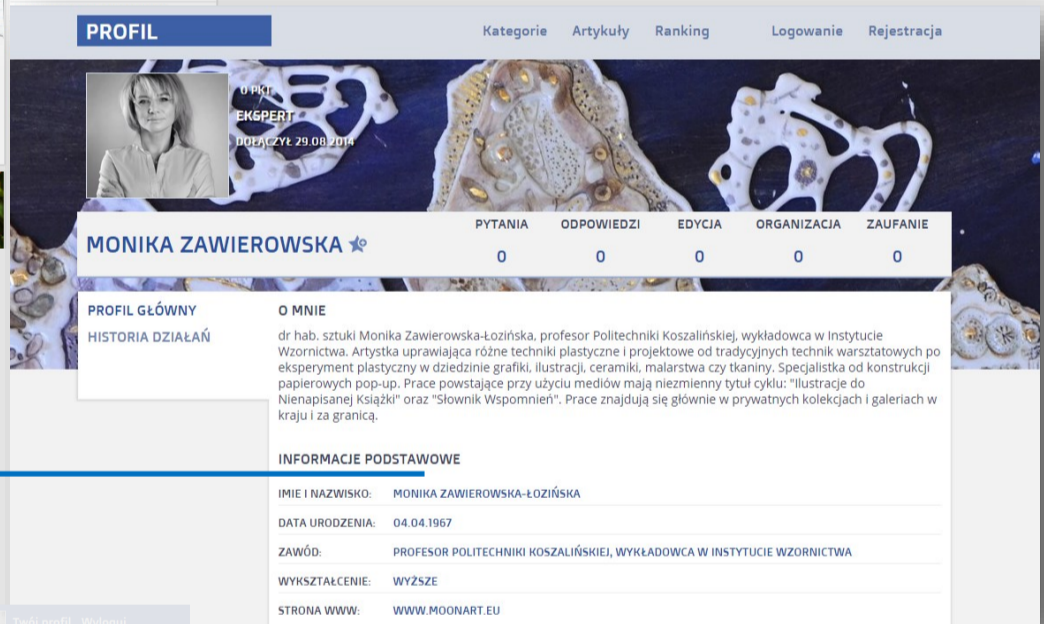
PROFIL

Kategorie Artykuły Ranking Logowanie Rejestracja

0 PKT
EKSPERT
DOŁĄCZYŁ 29.08.2014

MONIKA ZAWIEROWSKA

| PYTANIA | ODPOWIEDZI | EDYCJA | ORGANIZACJA | ZAUFANIE |
|---|---|---|---|---|
| 0 | 0 | 0 | 0 | 0 |

PROFIL GŁÓWNY
HISTORIA DZIAŁAŃ

O MNIE

dr hab. sztuki Monika Zawierowska-Łozińska, profesor Politechniki Koszalińskiej, wykładowca w Instytucie Wzornictwa. Artystka uprawiająca różne techniki plastyczne i projektowe od tradycyjnych technik warsztatowych po eksperyment plastyczny w dziedzinie grafiki, ilustracji, ceramiki, malarstwa czy tkaniny. Specjalistka od konstrukcji papierowych pop-up. Prace powstające przy użyciu mediów mają niezmienny tytuł cyklu: "Ilustracje do Nienapisanej Książki" oraz "Słownik Wspomnień". Prace znajdują się głównie w prywatnych kolekcjach i galeriach w kraju i za granicą.

INFORMACJE PODSTAWOWE

| IMIĘ I NAZWISKO: | MONIKA ZAWIEROWSKA-ŁOZIŃSKA |
|---|---|
| DATA URODZENIA: | 04.04.1967 |
| ZAWÓD: | PROFESOR POLITECHNIKI KOSZALIŃSKIEJ, WYKŁADOWCA W INSTYTUCIE WZORNICTWA |
| WYKSZTAŁCENIE: | WYŻSZE |
| STRONA WWW: | WWW.MOONART.EU |

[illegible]